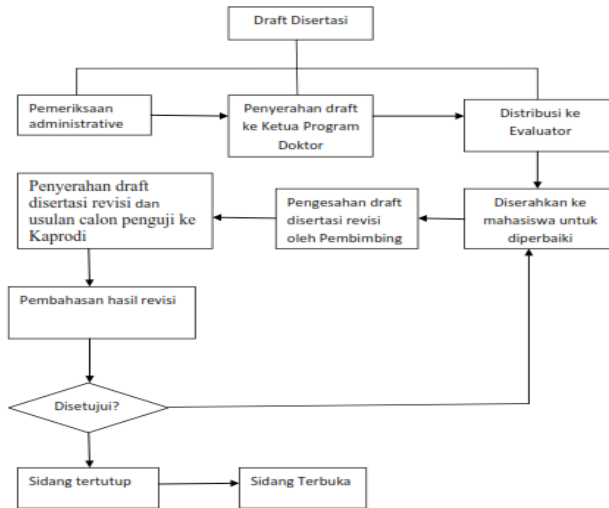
Draft Disertasi

Pemeriksaan administrative

Penyerahan draft ke Ketua Program Doktor

Distribusi ke Evaluator

Penyerahan draft disertasi revisi dan usulan calon penguji ke Kaprodi

Pengesahan draft disertasi revisi oleh Pembimbing

Diserahkan ke mahasiswa untuk diperbaiki

Pembahasan hasil revisi

Disetujui?

Sidang tertutup

Sidang Terbuka